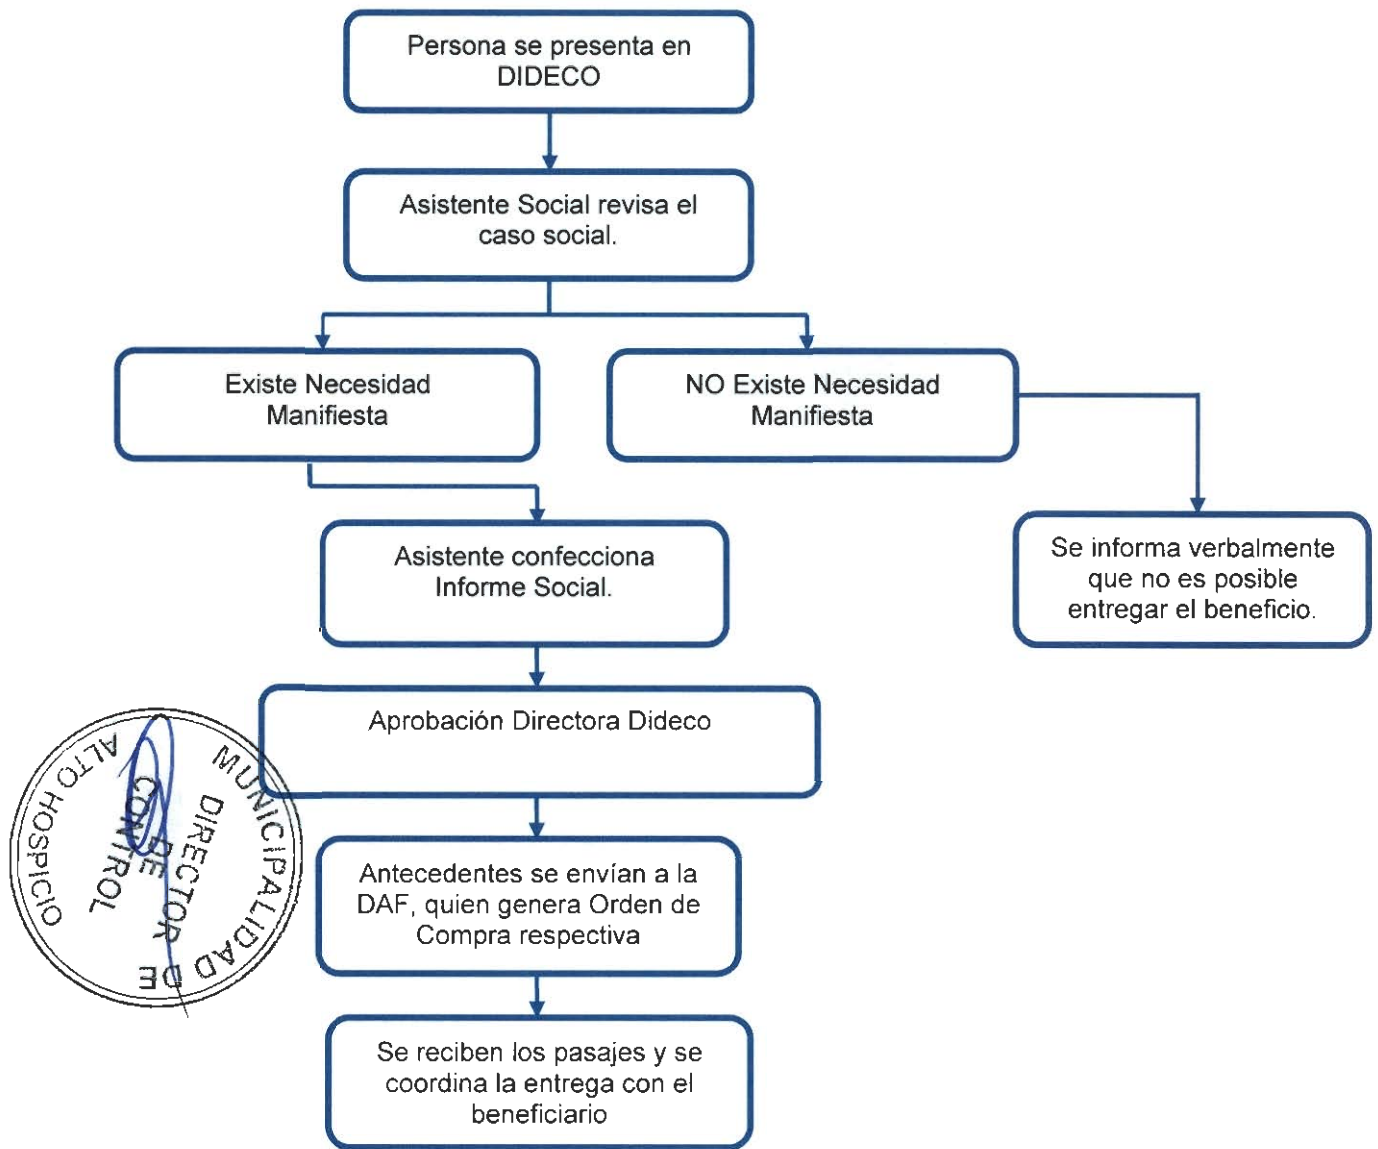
Persona se presenta en DIDECO

Asistente Social revisa el caso social.

Existe Necesidad Manifiesta

NO Existe Necesidad Manifiesta

Asistente confecciona Informe Social.

Se informa verbalmente que no es posible entregar el beneficio.

Aprobación Directora Dideco

Antecedentes se envían a la DAF, quien genera Orden de Compra respectiva

Se reciben los pasajes y se coordina la entrega con el beneficiario

MUNICIPALIDAD DE ALTO HOSPICIO
DIRECTOR DE CONTROL